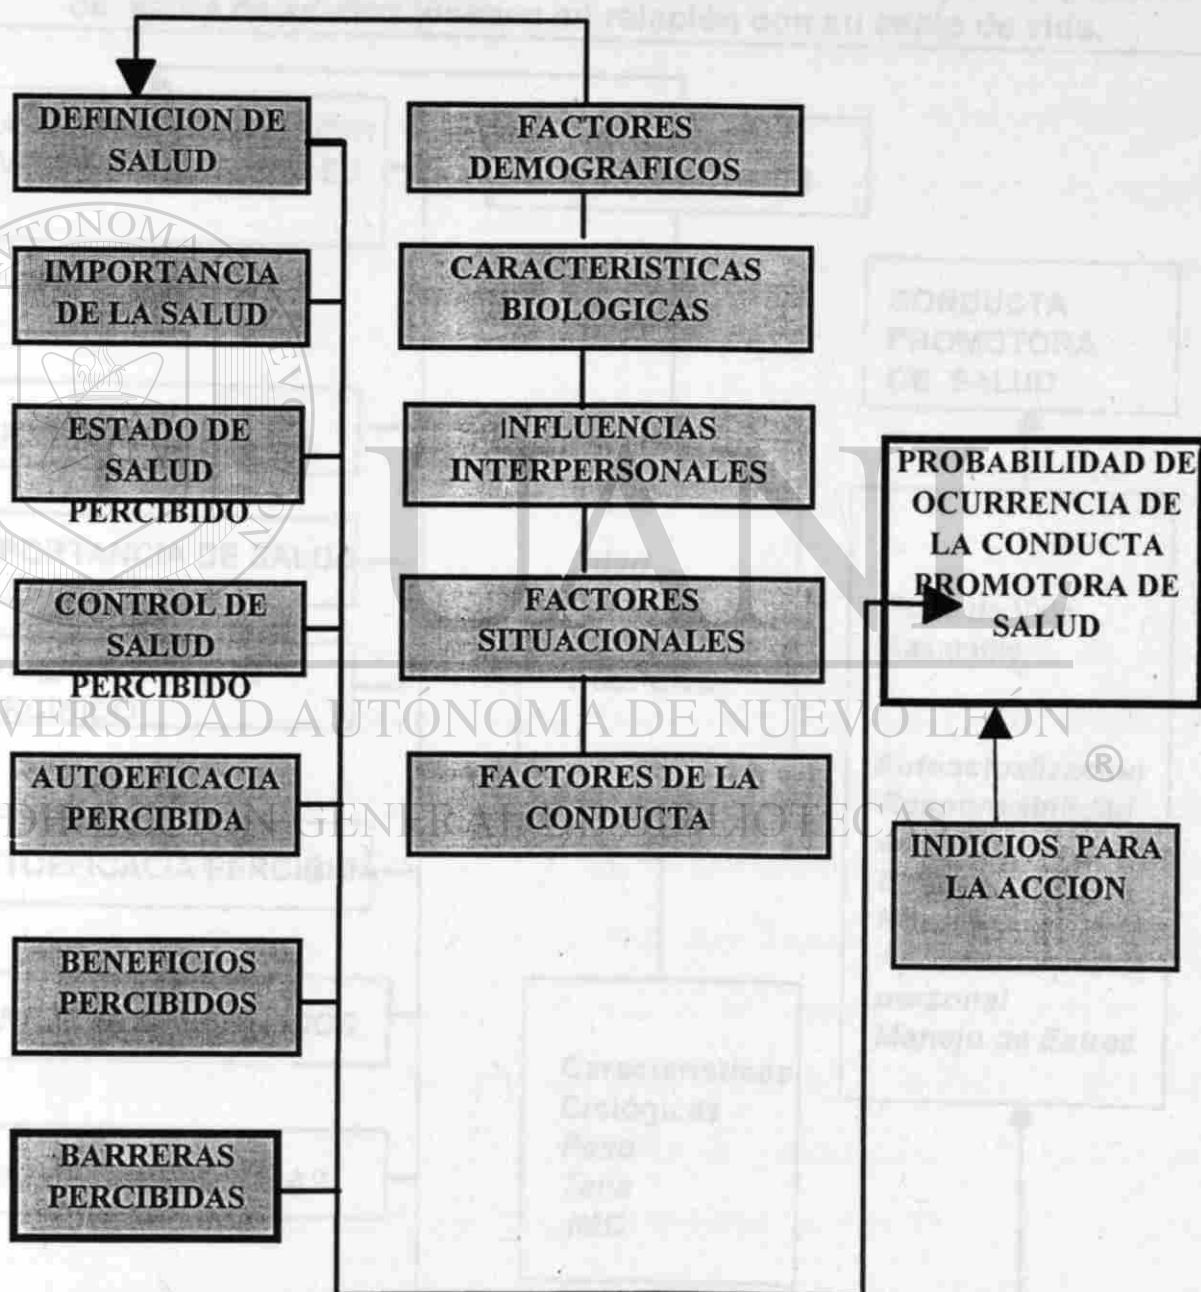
DEFINICION DE SALUD

IMPORTANCIA DE LA SALUD

ESTADO DE SALUD PERCIBIDO

CONTROL DE SALUD PERCIBIDO

AUTOEFICACIA PERCIBIDA

BENEFICIOS PERCIBIDOS

BARRERAS PERCIBIDAS

FACTORES DEMOGRAFICOS

CARACTERISTICAS BIOLOGICAS

INFLUENCIAS INTERPERSONALES

FACTORES SITUACIONALES

FACTORES DE LA CONDUCTA

PROBABILIDAD DE OCURRENCIA DE LA CONDUCTA PROMOTORA DE SALUD

INDICIOS PARA LA ACCION

UNIVERSIDAD AUTÓNOMA DE NUEVO LEÓN ®

DIRECCIÓN GENERAL DE BIBLIOTECAS

UANL